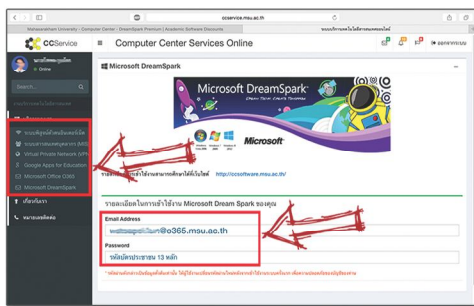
ccservice.msu.ac.th

Mahasarakham University : Computer Center / DreamSpark Premium | Academic Software Discounts

CCService

Computer Center Services Online

ออกจากระบบ

Online

Search...

Virtual Private Network (VPN)

Google Apps for Education

Microsoft Office (O365)

Microsoft DreamSpark

Microsoft DreamSpark

Microsoft DreamSpark

Microsoft

http://ccsoftware.msu.ac.th/

รายละเอียดในการเข้าใช้งาน Microsoft Dream Spark ของคุณ

Email Address

@o365.msu.ac.th

Password

รหัสบัตรประชาชน 13 หลัก